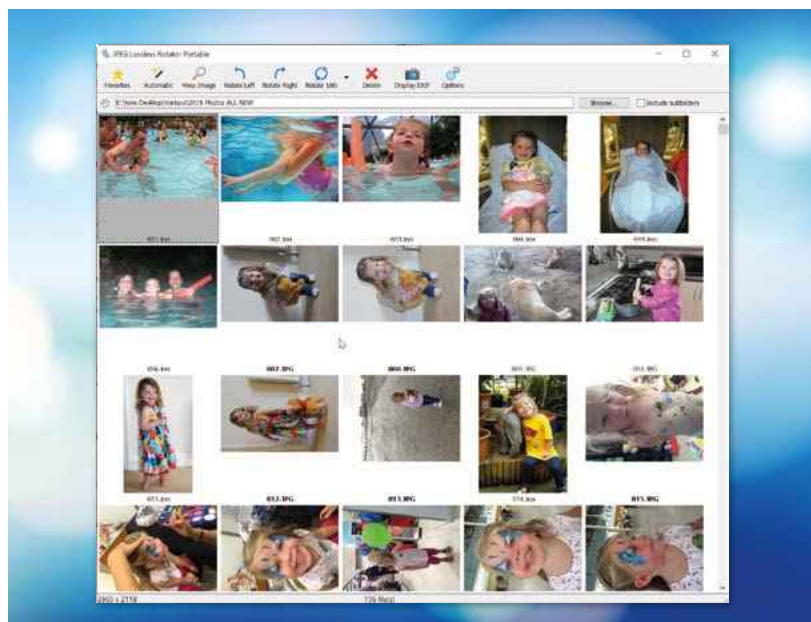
JPEG Lossless Rotator Portable

Favorites Automatic View Image Rotate Left Rotate Right Rotate Exif Delete Display EXIF Options

E:\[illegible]\Desktop\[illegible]\2016 Photos ALL NEW

Browse... Include subfolders

001.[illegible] 002.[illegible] 003.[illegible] 004.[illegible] 005.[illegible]

006.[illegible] 007.JPG 008.JPG 009.JPG 010.JPG

011.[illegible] 012.JPG 013.JPG 014.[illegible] 015.JPG

2592 x 2118 726 file(s)